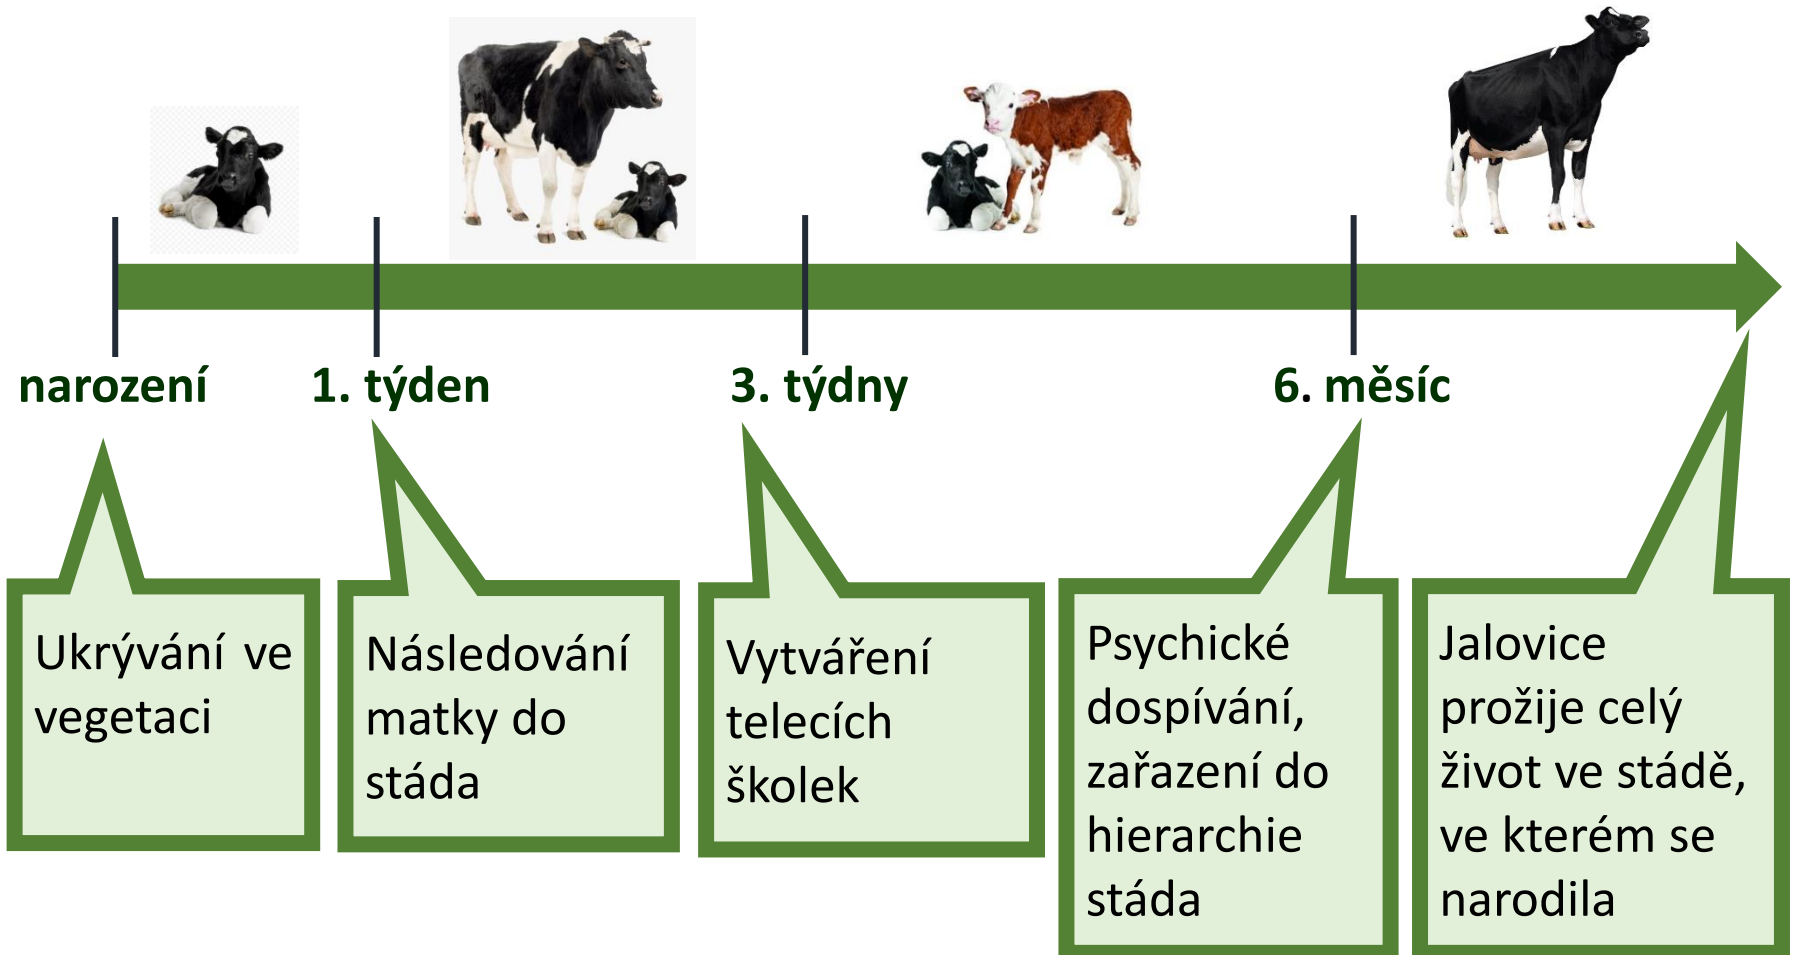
narození

1. týden

3. týdny

6. měsíc

Ukrývání ve vegetaci

Následování matky do stáda

Vytváření telecích školek

Psychické dospívání, zařazení do hierarchie stáda

Jalovice prožije celý život ve stádě, ve kterém se narodila